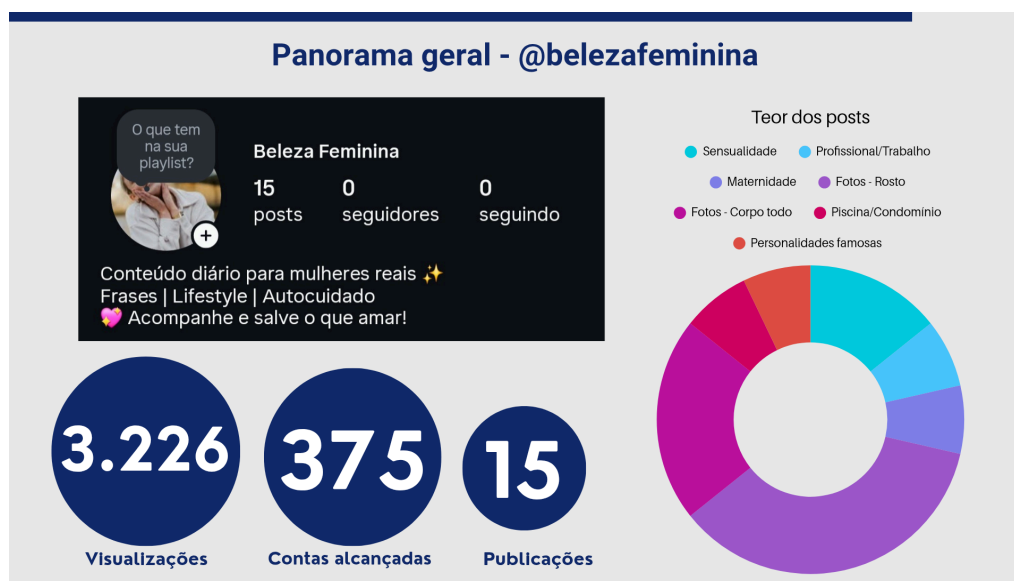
Panorama geral - @belezafeminina

O que tem na sua playlist?

Beleza Feminina

15 posts
0 seguidores
0 seguindo

Conteúdo diário para mulheres reais ✨
Frases | Lifestyle | Autocuidado
💖 Acompanhe e salve o que amar!

3.226
Visualizações

375
Contas alcançadas

15
Publicações

Teor dos posts

Sensualidade
Profissional/Trabalho
Maternidade
Fotos - Rosto
Fotos - Corpo todo
Piscina/Condomínio
Personalidades famosas